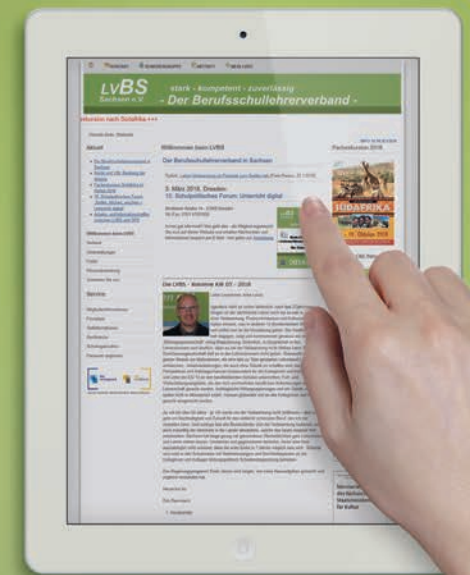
LvBS
Sachsen e.V.
stark · kompetent · zuverlässig
- Der Berufsschullehrerverband -

Aktuell

Willkommen beim LvBS

Der Berufsschullehrerverband in Sachsen

9. März 2018, Dresden:
13. Schulpolitisches Forum: Unterricht digital

Die LVBS - Seminar AB 03 - 2018

Service

Partnerbörse 2018

HIDAFRIKA
19. Oktober 2018